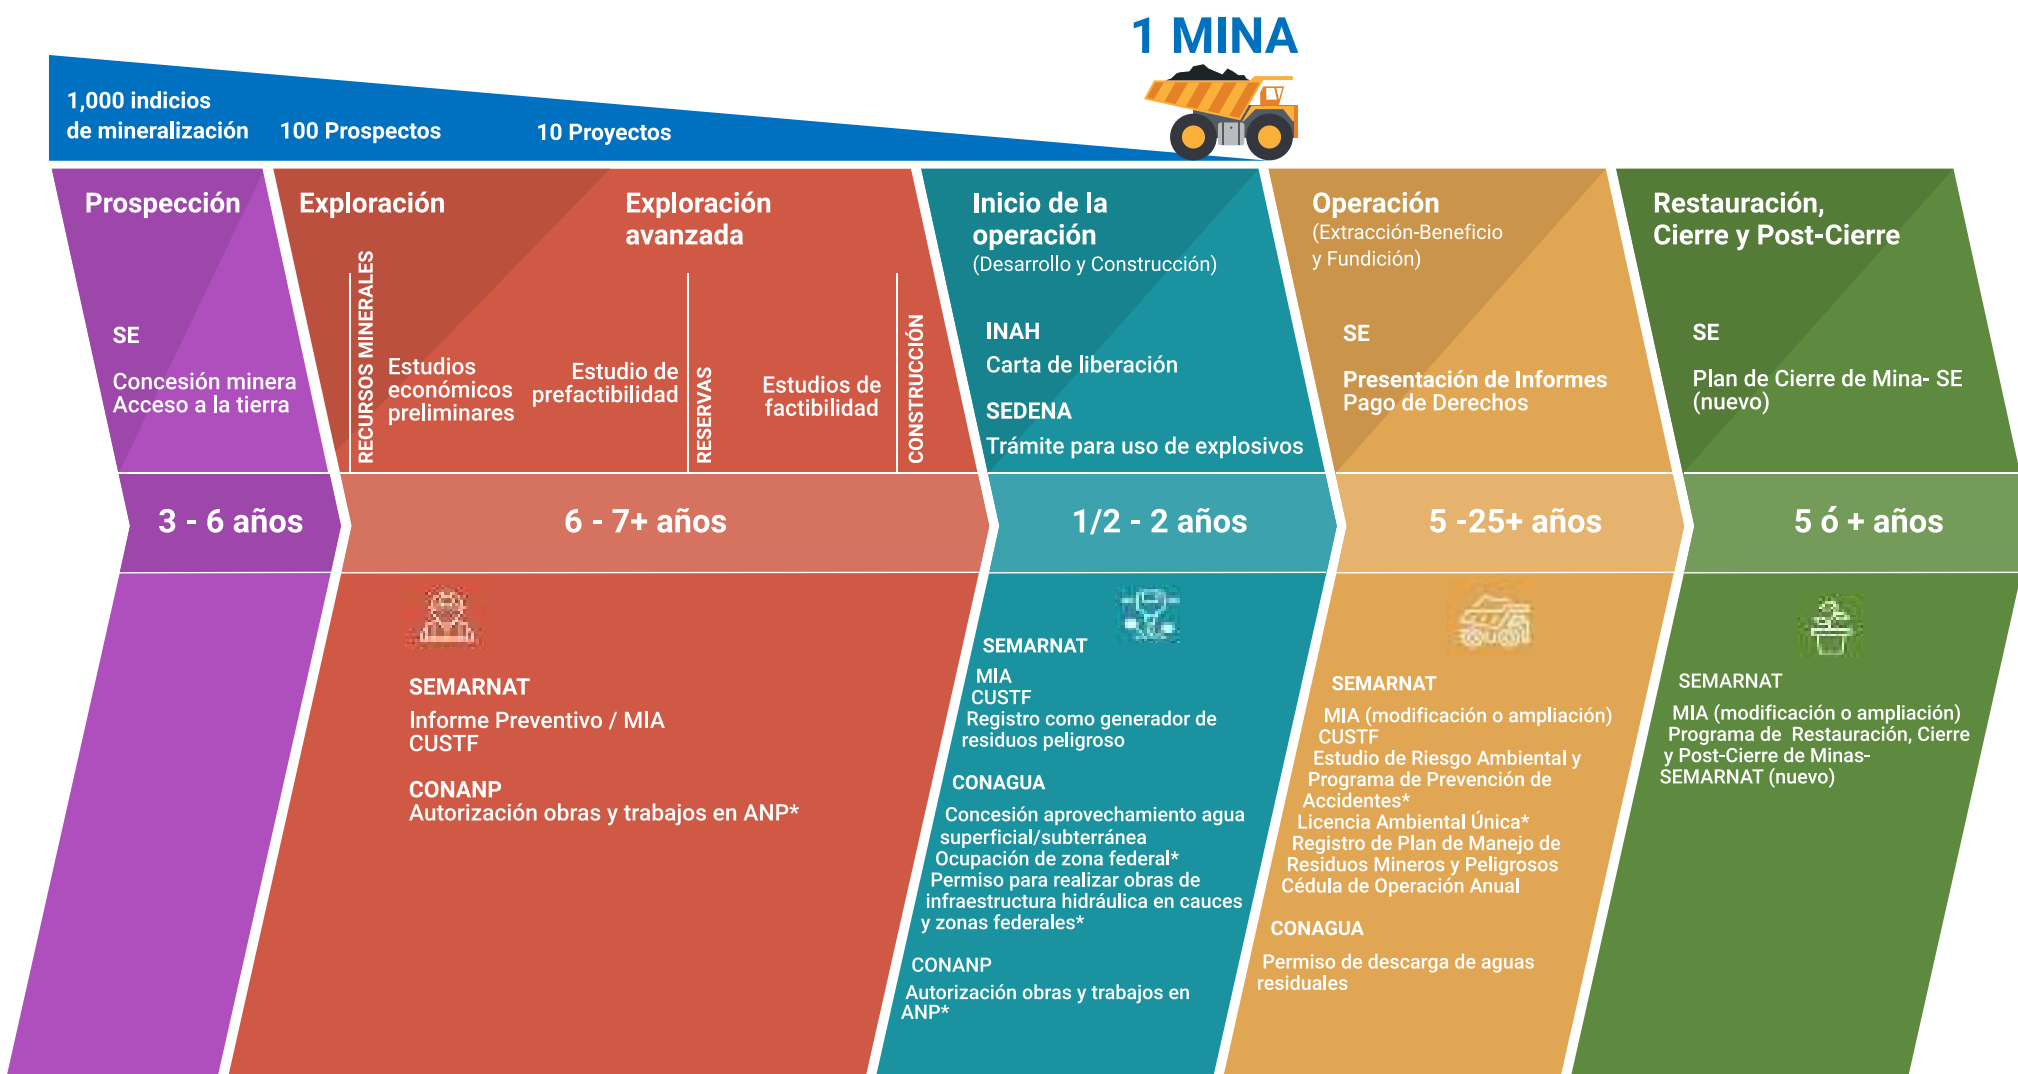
1 MINA

1,000 indicios de mineralización

100 Prospectos

10 Proyectos

Prospección

SE

Concesión minera
Acceso a la tierra

3 - 6 años

Exploración

Exploración avanzada

RECURSOS MINERALES

Estudios económicos preliminares

Estudio de prefactibilidad

RESERVAS

Estudios de factibilidad

CONSTRUCCIÓN

6 - 7+ años

SEMARNAT
Informe Preventivo / MIA
CUSTF

CONANP
Autorización obras y trabajos en ANP*

Inicio de la operación
(Desarrollo y Construcción)

INAH
Carta de liberación

SEDENA
Trámite para uso de explosivos

1/2 - 2 años

SEMARNAT
MIA
CUSTF
Registro como generador de residuos peligroso

CONAGUA
Concesión aprovechamiento agua superficial/subterránea
Ocupación de zona federal*
Permiso para realizar obras de infraestructura hidráulica en cauces y zonas federales*

CONANP
Autorización obras y trabajos en ANP*

Operación
(Extracción-Beneficio y Fundición)

SE
Presentación de Informes
Pago de Derechos

5 -25+ años

SEMARNAT
MIA (modificación o ampliación)
CUSTF
Estudio de Riesgo Ambiental y Programa de Prevención de Accidentes*
Licencia Ambiental Única*
Registro de Plan de Manejo de Residuos Mineros y Peligrosos
Cédula de Operación Anual

CONAGUA
Permiso de descarga de aguas residuales

Restauración, Cierre y Post-Cierre

SE
Plan de Cierre de Mina- SE (nuevo)

5 ó + años

SEMARNAT
MIA (modificación o ampliación)
Programa de Restauración, Cierre y Post-Cierre de Minas- SEMARNAT (nuevo)